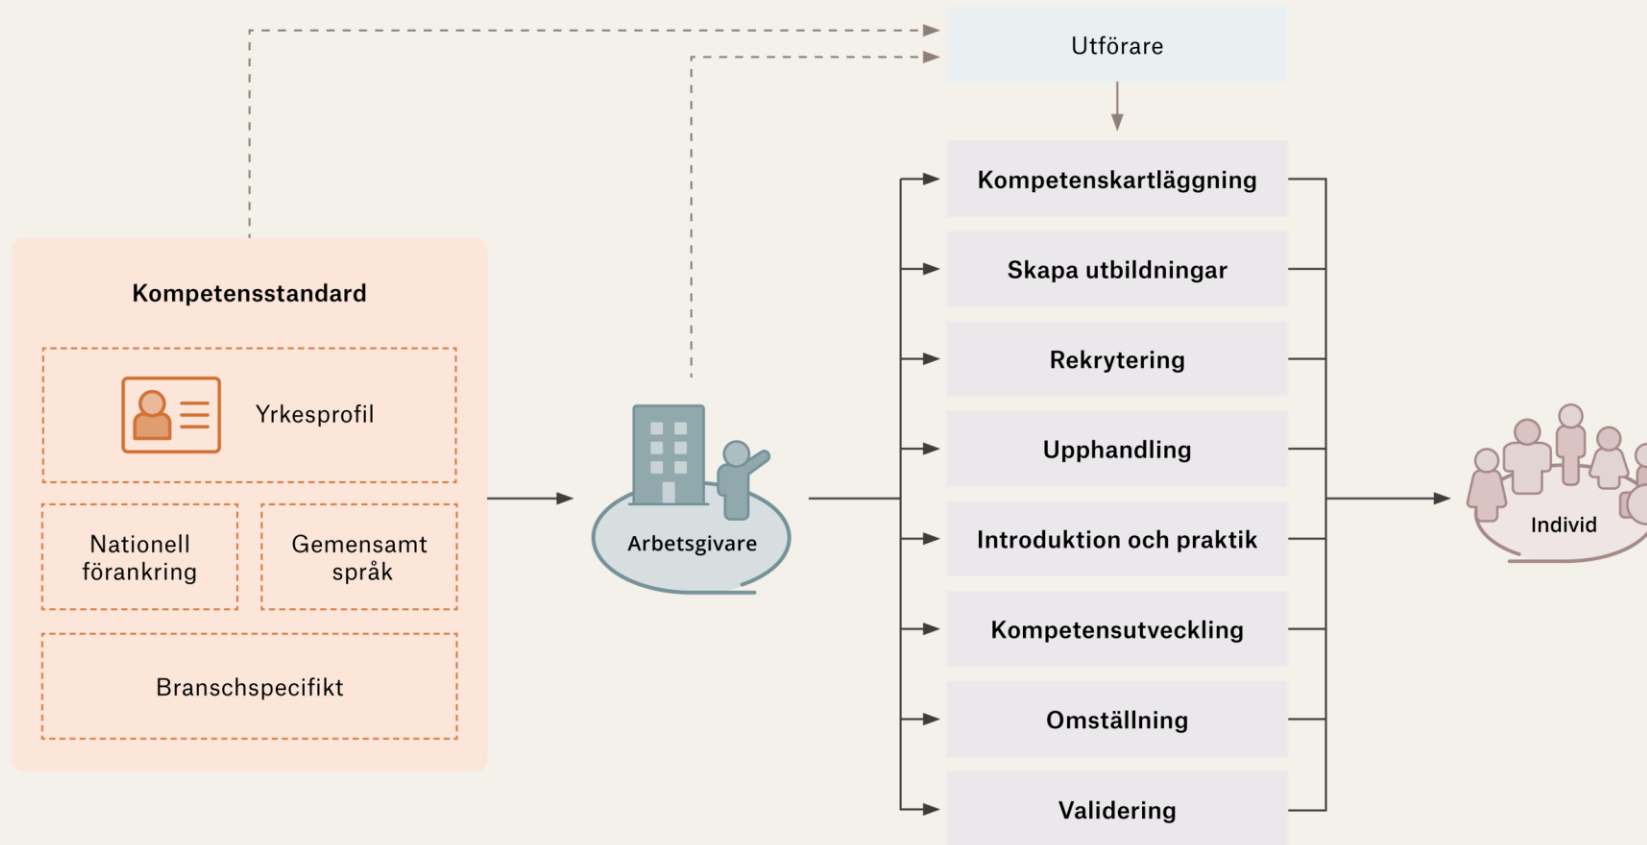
Utförare

Kompetensstandard

Yrkesprofil

Nationell förankring

Gemensamt språk

Branschspecifikt

Arbetsgivare

Kompetenskartläggning

Skapa utbildningar

Rekrytering

Upphandling

Introduktion och praktik

Kompetensutveckling

Omställning

Validering

Individ